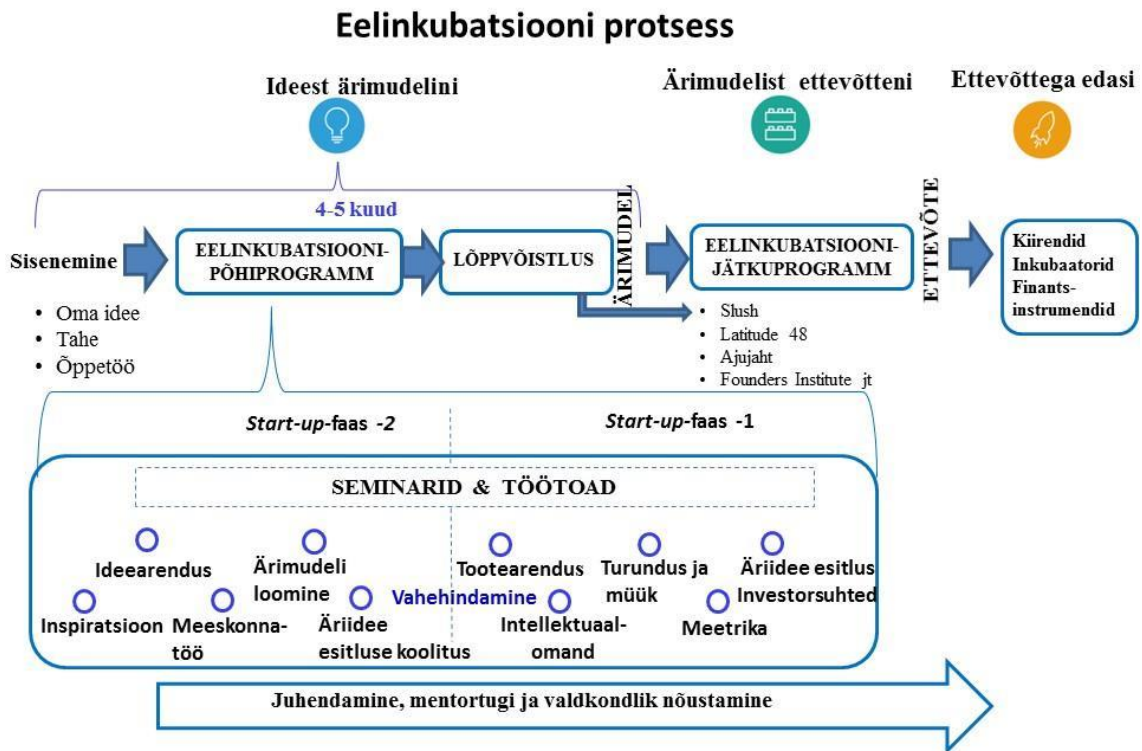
Eelinkubatsiooni protsess

Ideest ärimudelini

Ärimudelist ettevõtteni

Ettevõttega edasi

4-5 kuud

Sisenemine

- Oma idee
- Tahe
- Õppetöö

EELINKUBATSIOONI-PÕHIPROGRAMM

LÕPPVÕISTLUS

ÄRIMUDEL

EELINKUBATSIOONI-JÄTKUPROGRAMM

- Slush
- Latitude 48
- Ajujaht
- Founders Institute jt

ETTEVÕTE

Kiirendid
Inkubaatorid
Finants-instrumendid

Start-up-faas -2

Start-up-faas -1

SEMINARID & TÖÖTOAD

Ideearendus

Inspiratsioon

Ärimudeli loomine

Meeskonnatöö

Äriidee esitluse koolitus

Vahehindamine

Tootearendus

Intellektuaalomand

Turundus ja müük

Meetrika

Äriidee esitlus

Investorsuhted

Juhendamine, mentortugi ja valdkondlik nõustamine